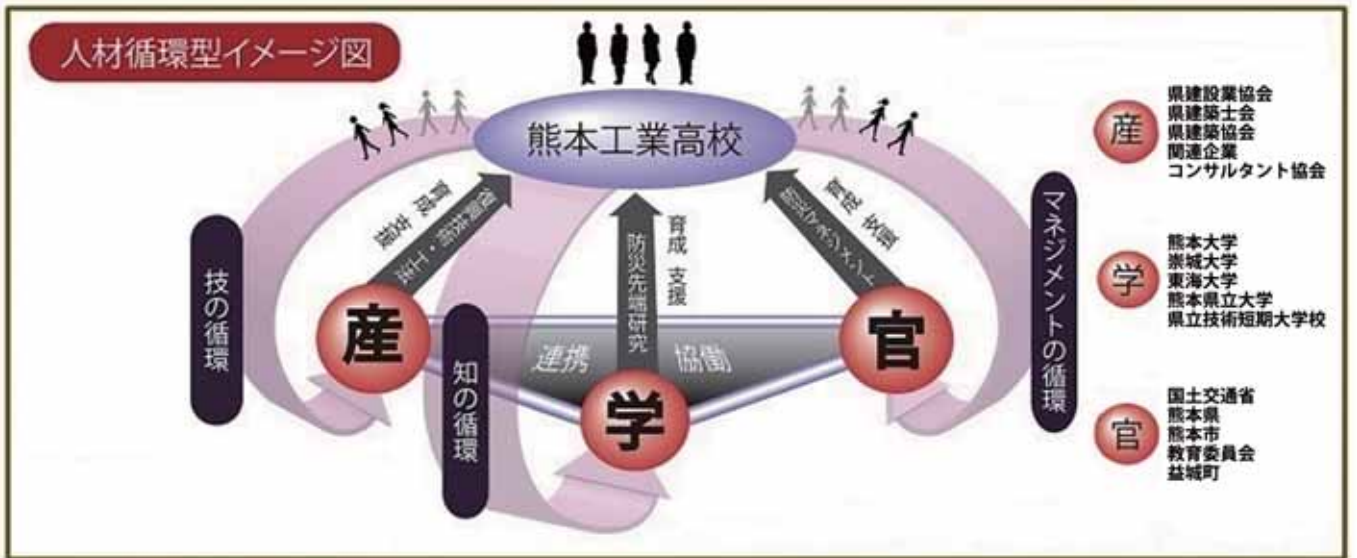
人材循環型イメージ図

熊本工業高校

育成 支援

建設技術・工法

防災先端研究

育成 支援

マネジメント

育成 支援

技の循環

知の循環

マネジメントの循環

産

学

官

連携

協働

産
県建設業協会
県建築士会
県建築協会
関連企業
コンサルタント協会

学
熊本大学
崇城大学
東海大学
熊本県立大学
県立技術短期大学校

官
国土交通省
熊本県
熊本市
教育委員会
益城町